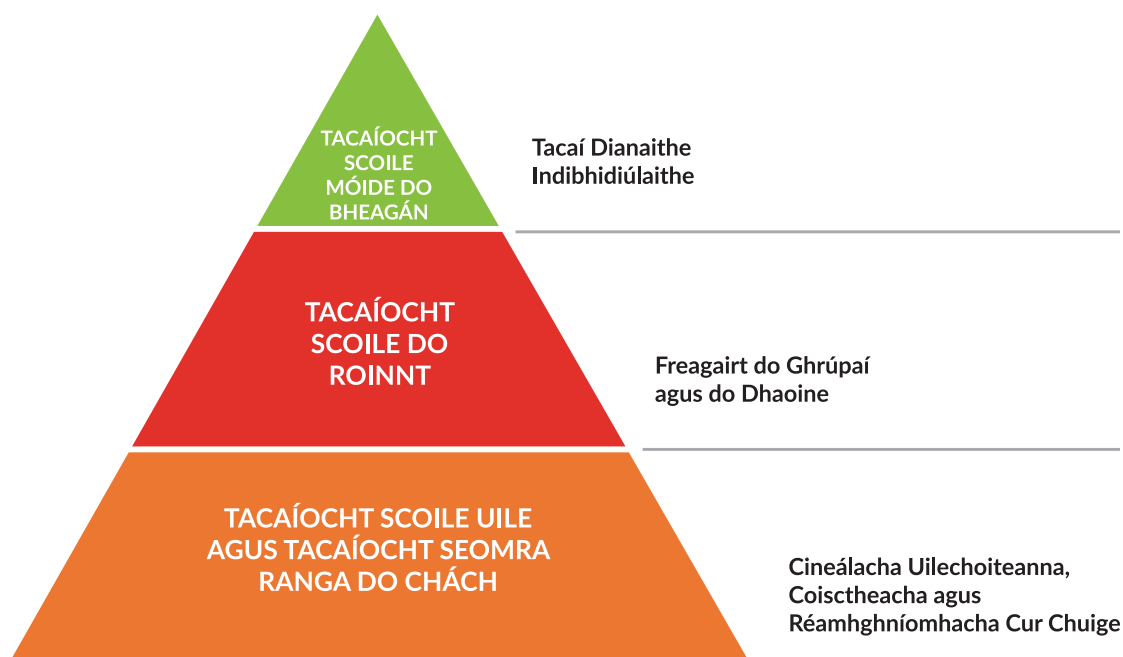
TACAÍOCHT SCOILE MÓIDE DO BHEAGÁN

Tacaí Dianaithe Indibhidiúlaithe

TACAÍOCHT SCOILE DO ROINNT

Freagairt do Ghrúpaí agus do Dhaoine

TACAÍOCHT SCOILE UILE AGUS TACAÍOCHT SEOMRA RANGA DO CHÁCH

Cineálacha Uilechoiteanna, Coisctheacha agus Réamhghníomhacha Cur Chuige